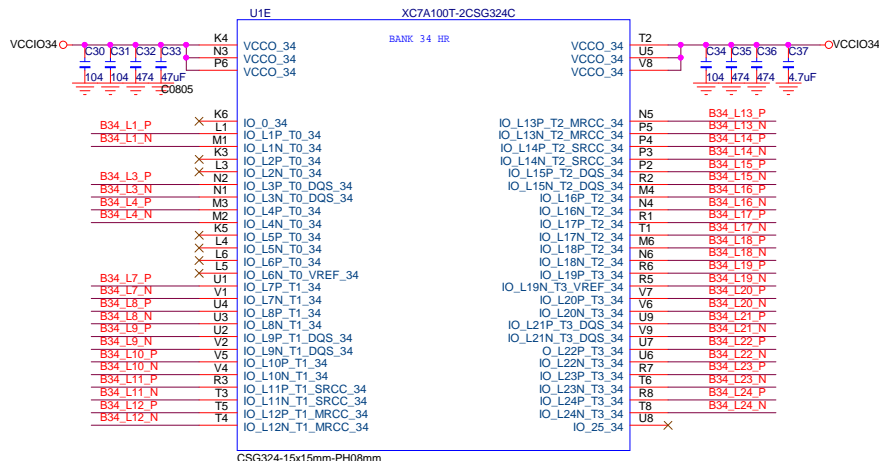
U1E
XC7A100T-2CSG324C
BANK 34 HR

VCCIO34
C30 C31 C32 C33
104 104 474 47uF
C0805

K4 N3 P6
VCCO_34
VCCO_34
VCCO_34

K6 IO_0_34
B34_L1_P L1 IO_L1P_T0_34
B34_L1_N M1 IO_L1N_T0_34
K3 IO_L2P_T0_34
L3 IO_L2N_T0_34
B34_L3_P N2 IO_L3P_T0_DQS_34
B34_L3_N N1 IO_L3N_T0_DQS_34
B34_L4_P M3 IO_L4P_T0_34
B34_L4_N M2 IO_L4N_T0_34
K5 IO_L5P_T0_34
L4 IO_L5N_T0_34
L6 IO_L6P_T0_34
L5 IO_L6N_T0_VREF_34
B34_L7_P U1 IO_L7P_T1_34
B34_L7_N V1 IO_L7N_T1_34
B34_L8_P U4 IO_L8P_T1_34
B34_L8_N U3 IO_L8N_T1_34
B34_L9_P U2 IO_L9P_T1_DQS_34
B34_L9_N V2 IO_L9N_T1_DQS_34
B34_L10_P V5 IO_L10P_T1_34
B34_L10_N V4 IO_L10N_T1_34
B34_L11_P R3 IO_L11P_T1_SRCC_34
B34_L11_N T3 IO_L11N_T1_SRCC_34
B34_L12_P T5 IO_L12P_T1_MRCC_34
B34_L12_N T4 IO_L12N_T1_MRCC_34

VCCO_34 T2
VCCO_34 U5
VCCO_34 V8
C34 C35 C36 C37
104 474 474 4.7uF
VCCIO34

IO_L13P_T2_MRCC_34 N5 B34_L13_P
IO_L13N_T2_MRCC_34 P5 B34_L13_N
IO_L14P_T2_SRCC_34 P4 B34_L14_P
IO_L14N_T2_SRCC_34 P3 B34_L14_N
IO_L15P_T2_DQS_34 P2 B34_L15_P
IO_L15N_T2_DQS_34 R2 B34_L15_N
IO_L16P_T2_34 M4 B34_L16_P
IO_L16N_T2_34 N4 B34_L16_N
IO_L17P_T2_34 R1 B34_L17_P
IO_L17N_T2_34 T1 B34_L17_N
IO_L18P_T2_34 M6 B34_L18_P
IO_L18N_T2_34 N6 B34_L18_N
IO_L19P_T3_34 R6 B34_L19_P
IO_L19N_T3_VREF_34 R5 B34_L19_N
IO_L20P_T3_34 V7 B34_L20_P
IO_L20N_T3_34 V6 B34_L20_N
IO_L21P_T3_DQS_34 U9 B34_L21_P
IO_L21N_T3_DQS_34 V9 B34_L21_N
O_L22P_T3_34 U7 B34_L22_P
IO_L22N_T3_34 U6 B34_L22_N
IO_L23P_T3_34 R7 B34_L23_P
IO_L23N_T3_34 T6 B34_L23_N
IO_L24P_T3_34 R8 B34_L24_P
IO_L24N_T3_34 T8 B34_L24_N
IO_25_34 U8

CSG324-15x15mm-PH08mm